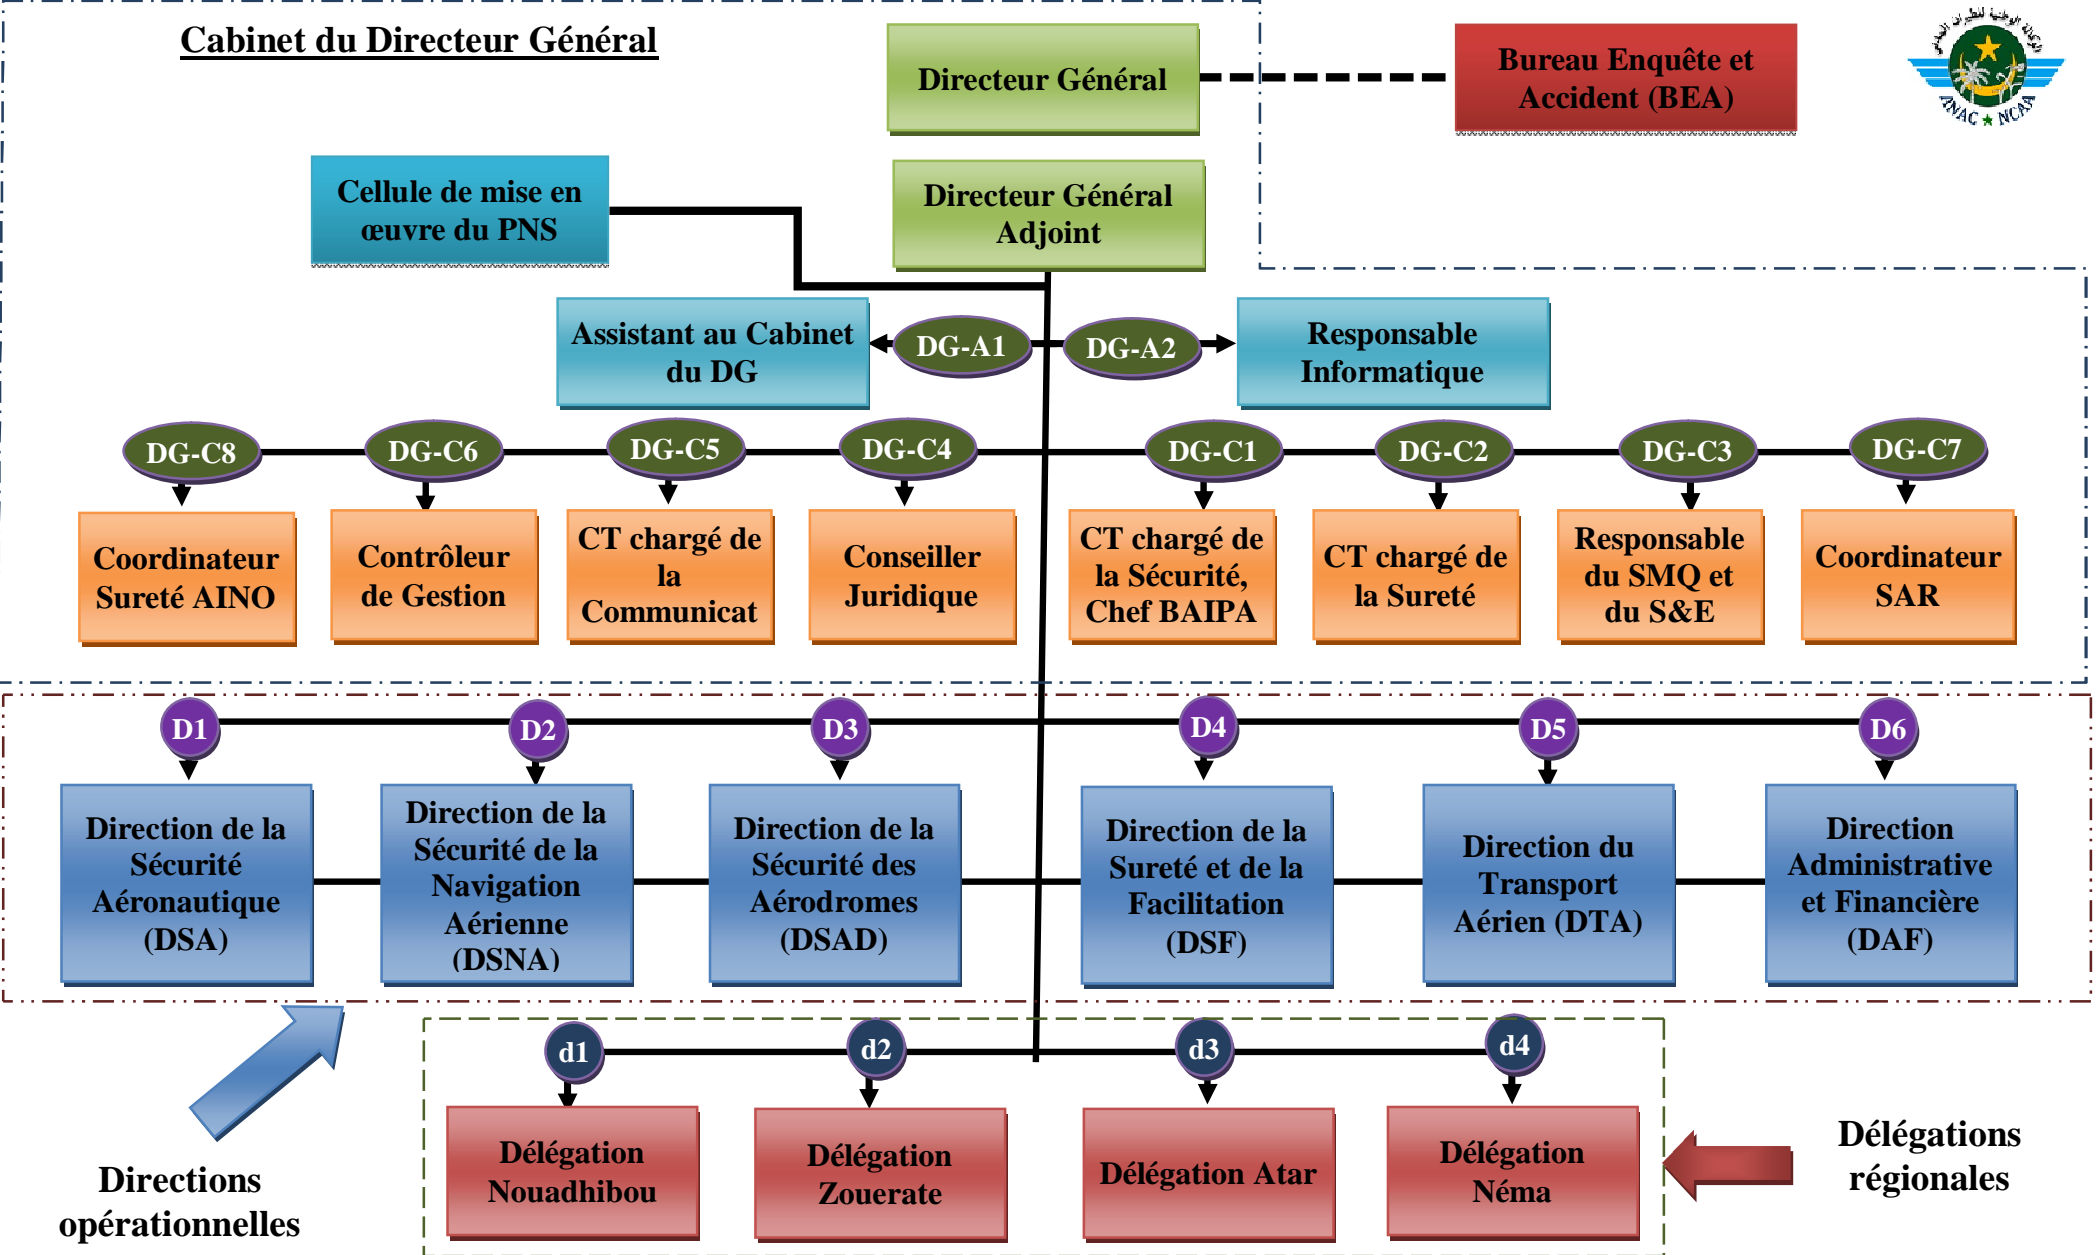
Cabinet du Directeur Général

Directeur Général

Bureau Enquête et Accident (BEA)

ANAC ★ NCAA

Cellule de mise en œuvre du PNS

Directeur Général Adjoint

Assistant au Cabinet du DG

DG-A1

DG-A2

Responsable Informatique

DG-C8

Coordinateur Sureté AINO

DG-C6

Contrôleur de Gestion

DG-C5

CT chargé de la Communicat

DG-C4

Conseiller Juridique

DG-C1

CT chargé de la Sécurité, Chef BAIPA

DG-C2

CT chargé de la Sureté

DG-C3

Responsable du SMQ et du S&E

DG-C7

Coordinateur SAR

D1

Direction de la Sécurité Aéronautique (DSA)

D2

Direction de la Sécurité de la Navigation Aérienne (DSNA)

D3

Direction de la Sécurité des Aérodromes (DSAD)

D4

Direction de la Sureté et de la Facilitation (DSF)

D5

Direction du Transport Aérien (DTA)

D6

Direction Administrative et Financière (DAF)

d1

Délégation Nouadhibou

d2

Délégation Zouerate

d3

Délégation Atar

d4

Délégation Néma

Délégations régionales

Directions opérationnelles